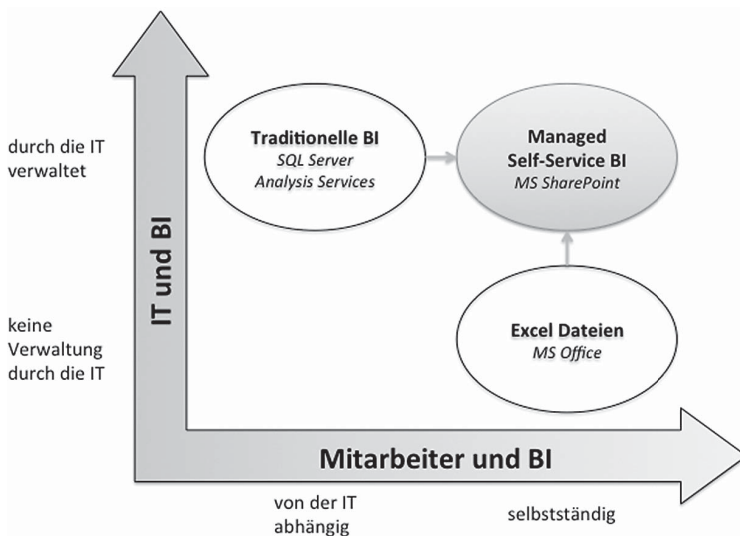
durch die IT verwaltet

keine Verwaltung durch die IT

IT und BI

Traditionelle BI
SQL Server
Analysis Services

Managed
Self-Service BI
MS SharePoint

Excel Dateien
MS Office

Mitarbeiter und BI

von der IT abhängig

selbstständig